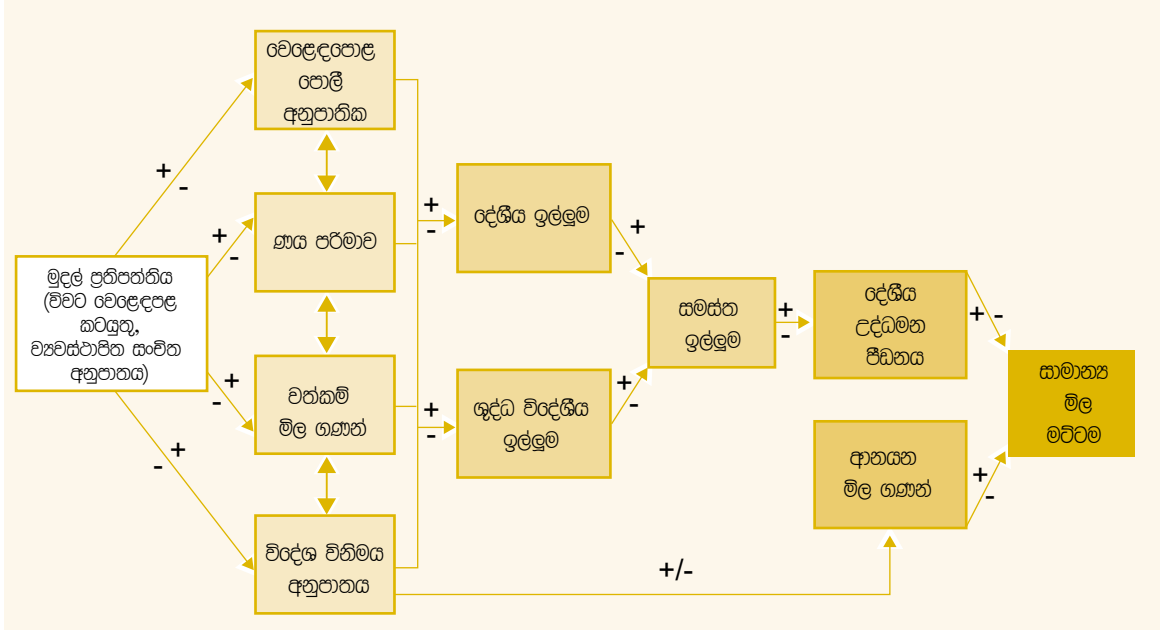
මුදල් ප්‍රතිපත්තිය (විවට වෙළෙඳපළ කටයුතු, ව්‍යවස්ථාපිත සංචිත අනුපාතය)

+
-

වෙළෙඳපොළ පොලී අනුපාතික

ණය පරිමාව

වත්කම් මිල ගණන්

විදේශ විනිමය අනුපාතය

+
-

දේශීය ඉල්ලුම

ශුද්ධ විදේශීය ඉල්ලුම

සමස්ත ඉල්ලුම

දේශීය උද්ධමන පීඩනය

ආනයන මිල ගණන්

+/-

සාමාන්‍ය මිල මට්ටම